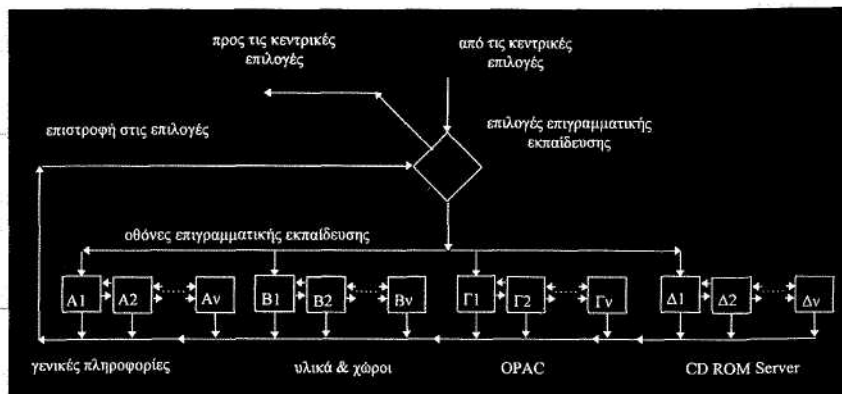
προς τις κεντρικές επιλογές

από τις κεντρικές επιλογές

επιστροφή στις επιλογές

επιλογές επιγραμματικής εκπαίδευσης

οθόνες επιγραμματικής εκπαίδευσης

Α1 Α2 Αν Β1 Β2 Βν Γ1 Γ2 Γν Δ1 Δ2 Δν

γενικές πληροφορίες

υλικά & χώροι

OPAC

CD ROM Server